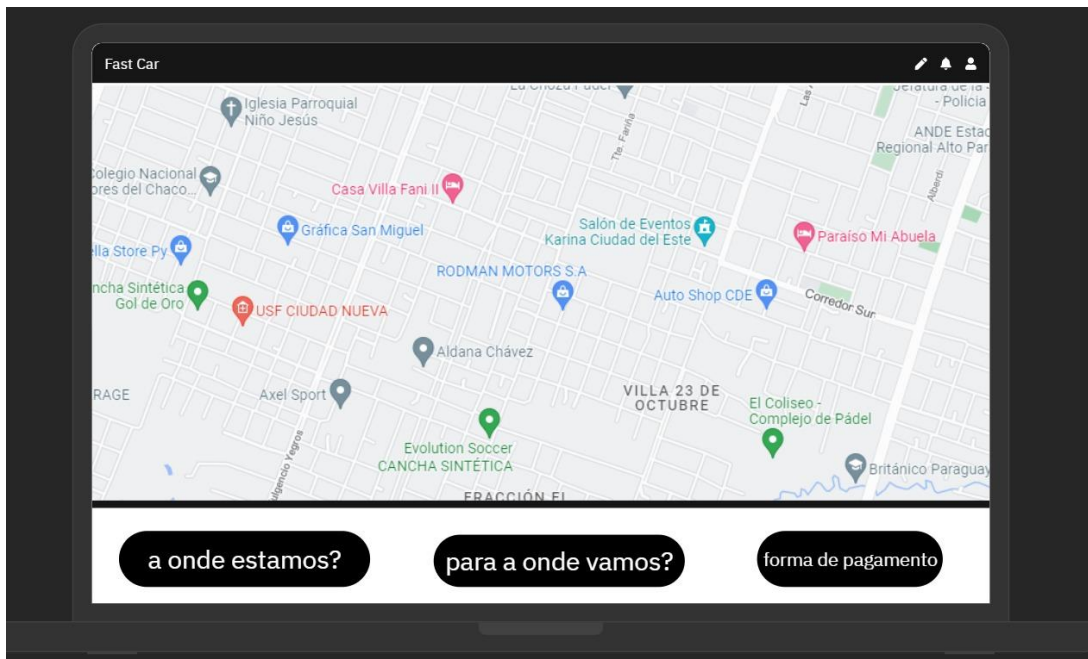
Fast Car

La Choza Pucú
Jefatura de la - Policía
Iglesia Parroquial Niño Jesús
Tte. Fariña
ANDE Estación Regional Alto Paraná
Colegio Nacional ...ores del Chaco...
Casa Villa Fani II
Alberdi
Gráfica San Miguel
Salón de Eventos Karina Ciudad del Este
Paraíso Mi Abuela
...lla Store Py
RODMAN MOTORS S.A
...ncha Sintética Gol de Oro
Auto Shop CDE
Corredor Sur
USF CIUDAD NUEVA
Aldana Chávez
...RAGE
Axel Sport
VILLA 23 DE OCTUBRE
El Coliseo - Complejo de Pádel
Evolution Soccer CANCHA SINTÉTICA
Fulgencio Yegros
Británico Paraguay
FRACCIÓN EL

a onde estamos?
para a onde vamos?
forma de pagamento